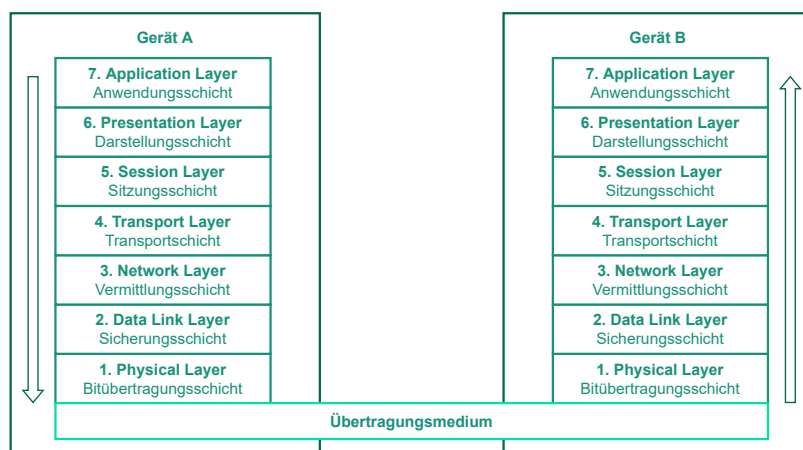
Gerät A

7. Application Layer
Anwendungsschicht

6. Presentation Layer
Darstellungsschicht

5. Session Layer
Sitzungsschicht

4. Transport Layer
Transportschicht

3. Network Layer
Vermittlungsschicht

2. Data Link Layer
Sicherungsschicht

1. Physical Layer
Bitübertragungsschicht

Gerät B

7. Application Layer
Anwendungsschicht

6. Presentation Layer
Darstellungsschicht

5. Session Layer
Sitzungsschicht

4. Transport Layer
Transportschicht

3. Network Layer
Vermittlungsschicht

2. Data Link Layer
Sicherungsschicht

1. Physical Layer
Bitübertragungsschicht

Übertragungsmedium